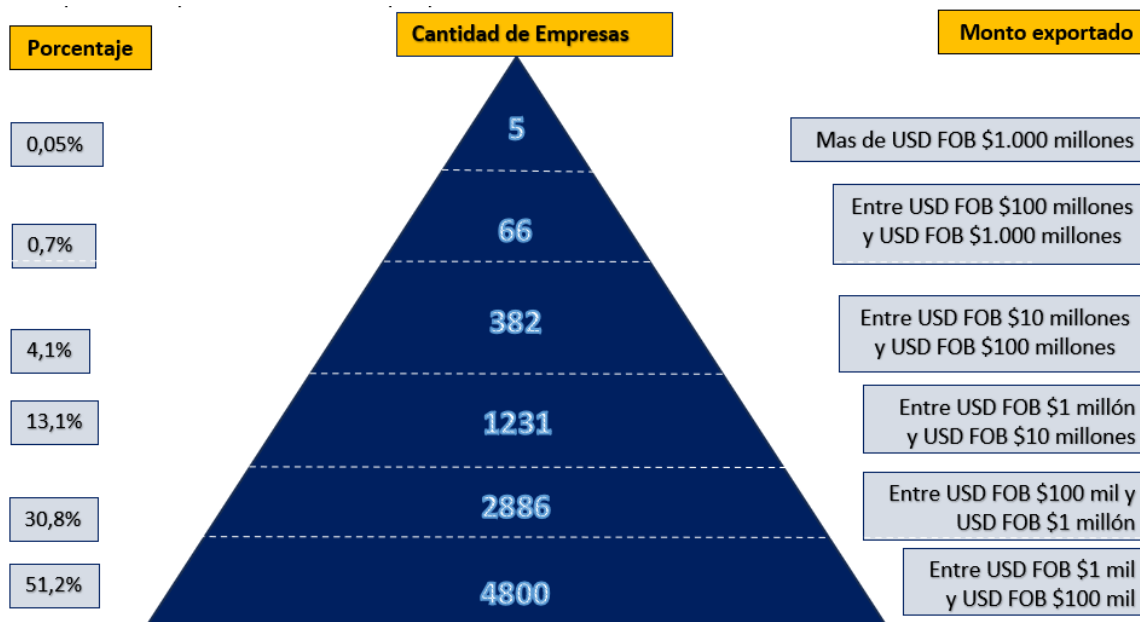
Porcentaje

Cantidad de Empresas

Monto exportado

0,05%

5

Mas de USD FOB $1.000 millones

0,7%

66

Entre USD FOB $100 millones y USD FOB $1.000 millones

4,1%

382

Entre USD FOB $10 millones y USD FOB $100 millones

13,1%

1231

Entre USD FOB $1 millón y USD FOB $10 millones

30,8%

2886

Entre USD FOB $100 mil y USD FOB $1 millón

51,2%

4800

Entre USD FOB $1 mil y USD FOB $100 mil